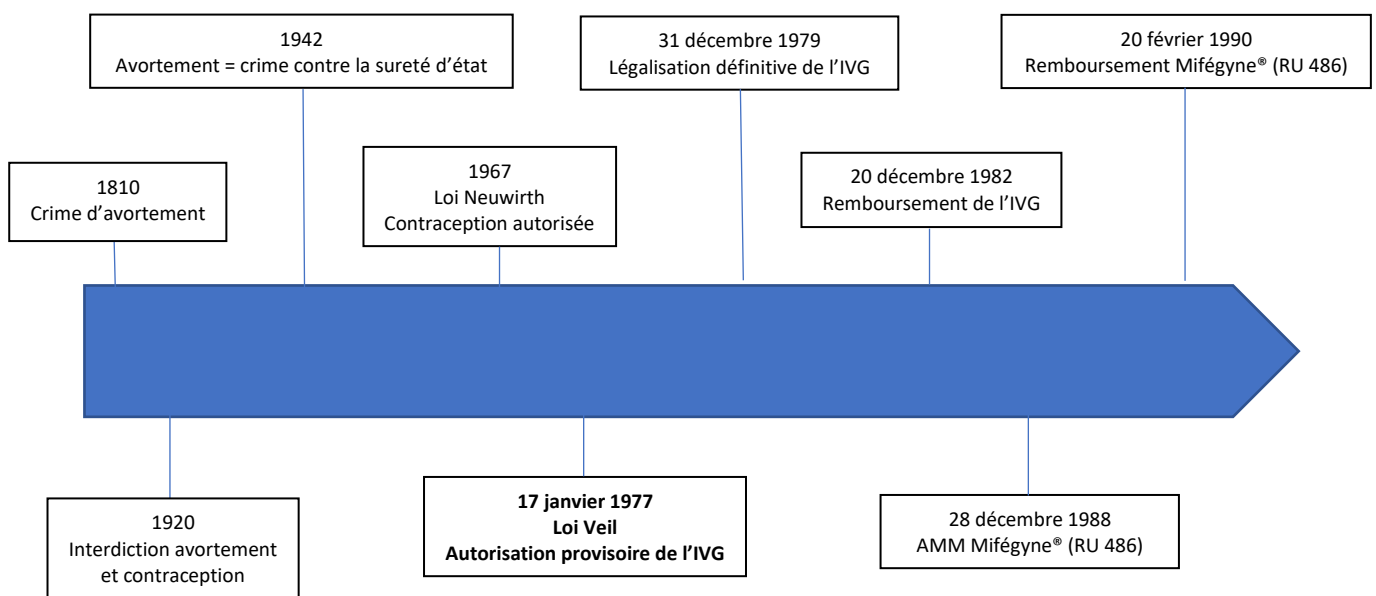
1942
Avortement = crime contre la sureté d'état

31 décembre 1979
Légalisation définitive de l'IVG

20 février 1990
Remboursement Mifégyne® (RU 486)

1810
Crime d'avortement

1967
Loi Neuwirth
Contraception autorisée

20 décembre 1982
Remboursement de l'IVG

1920
Interdiction avortement et contraception

**17 janvier 1977**
**Loi Veil**
**Autorisation provisoire de l'IVG**

28 décembre 1988
AMM Mifégyne® (RU 486)